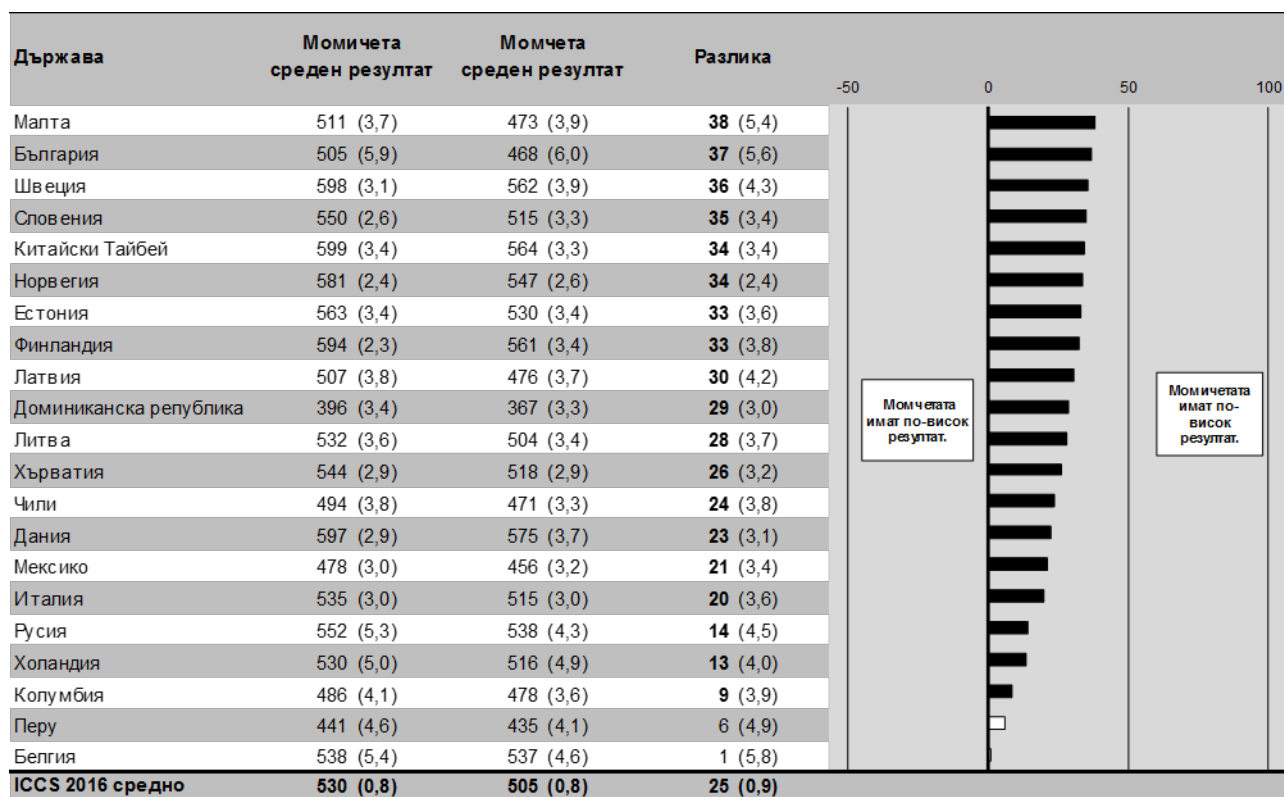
| Държава | Момичета среден резултат | Момчета среден резултат | Разлика |
|---|---|---|---|
| Малта | 511 (3,7) | 473 (3,9) | **38** (5,4) |
| България | 505 (5,9) | 468 (6,0) | **37** (5,6) |
| Швеция | 598 (3,1) | 562 (3,9) | **36** (4,3) |
| Словения | 550 (2,6) | 515 (3,3) | **35** (3,4) |
| Китайски Тайбей | 599 (3,4) | 564 (3,3) | **34** (3,4) |
| Норвегия | 581 (2,4) | 547 (2,6) | **34** (2,4) |
| Естония | 563 (3,4) | 530 (3,4) | **33** (3,6) |
| Финландия | 594 (2,3) | 561 (3,4) | **33** (3,8) |
| Латвия | 507 (3,8) | 476 (3,7) | **30** (4,2) |
| Доминиканска република | 396 (3,4) | 367 (3,3) | **29** (3,0) |
| Литва | 532 (3,6) | 504 (3,4) | **28** (3,7) |
| Хърватия | 544 (2,9) | 518 (2,9) | **26** (3,2) |
| Чили | 494 (3,8) | 471 (3,3) | **24** (3,8) |
| Дания | 597 (2,9) | 575 (3,7) | **23** (3,1) |
| Мексико | 478 (3,0) | 456 (3,2) | **21** (3,4) |
| Италия | 535 (3,0) | 515 (3,0) | **20** (3,6) |
| Русия | 552 (5,3) | 538 (4,3) | **14** (4,5) |
| Холандия | 530 (5,0) | 516 (4,9) | **13** (4,0) |
| Колумбия | 486 (4,1) | 478 (3,6) | **9** (3,9) |
| Перу | 441 (4,6) | 435 (4,1) | 6 (4,9) |
| Белгия | 538 (5,4) | 537 (4,6) | 1 (5,8) |
| **ICCS 2016 средно** | **530 (0,8)** | **505 (0,8)** | **25 (0,9)** |

-50 0 50 100

Момчетата имат по-висок резултат.

Момичетата имат по-висок резултат.